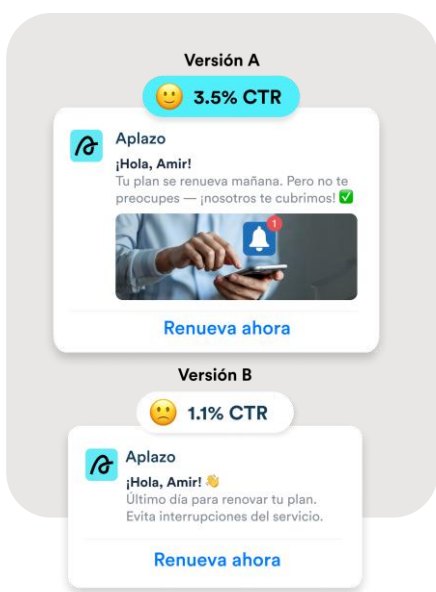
Versión A

🙂 3.5% CTR

Aplazo

¡Hola, Amir!

Tu plan se renueva mañana. Pero no te preocupes — ¡nosotros te cubrimos! ✅

1

Renueva ahora

Versión B

🙁 1.1% CTR

Aplazo

¡Hola, Amir! 👋

Último día para renovar tu plan. Evita interrupciones del servicio.

Renueva ahora